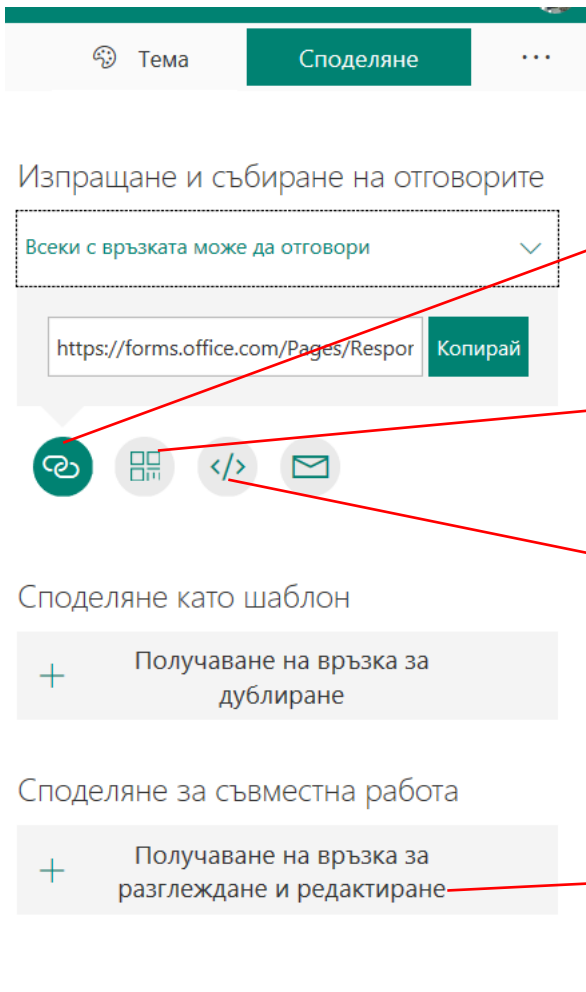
Тема

Споделяне

...

Изпращане и събиране на отговорите

Всеки с връзката може да отговори

https://forms.office.com/Pages/Respor

Копирай

</>

Споделяне като шаблон

+ Получаване на връзка за дублиране

Споделяне за съвместна работа

+ Получаване на връзка за разглеждане и редактиране